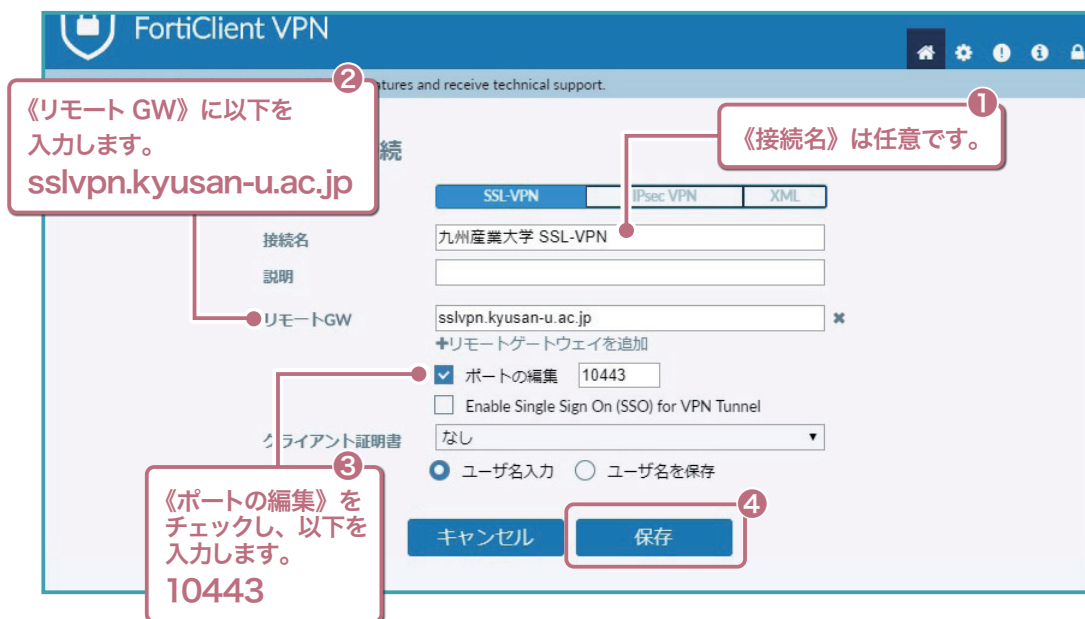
FortiClient VPN

2
《リモート GW》に以下を入力します。
sslvpn.kyusan-u.ac.jp

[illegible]atures and receive technical support.

1
《接続名》は任意です。

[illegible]続

SSL-VPN | IPsec VPN | XML

接続名 九州産業大学 SSL-VPN

説明

リモートGW sslvpn.kyusan-u.ac.jp

+リモートゲートウェイを追加

ポートの編集 10443

Enable Single Sign On (SSO) for VPN Tunnel

クライアント証明書 なし

ユーザ名入力 ユーザ名を保存

3
《ポートの編集》をチェックし、以下を入力します。
10443

キャンセル

4
保存